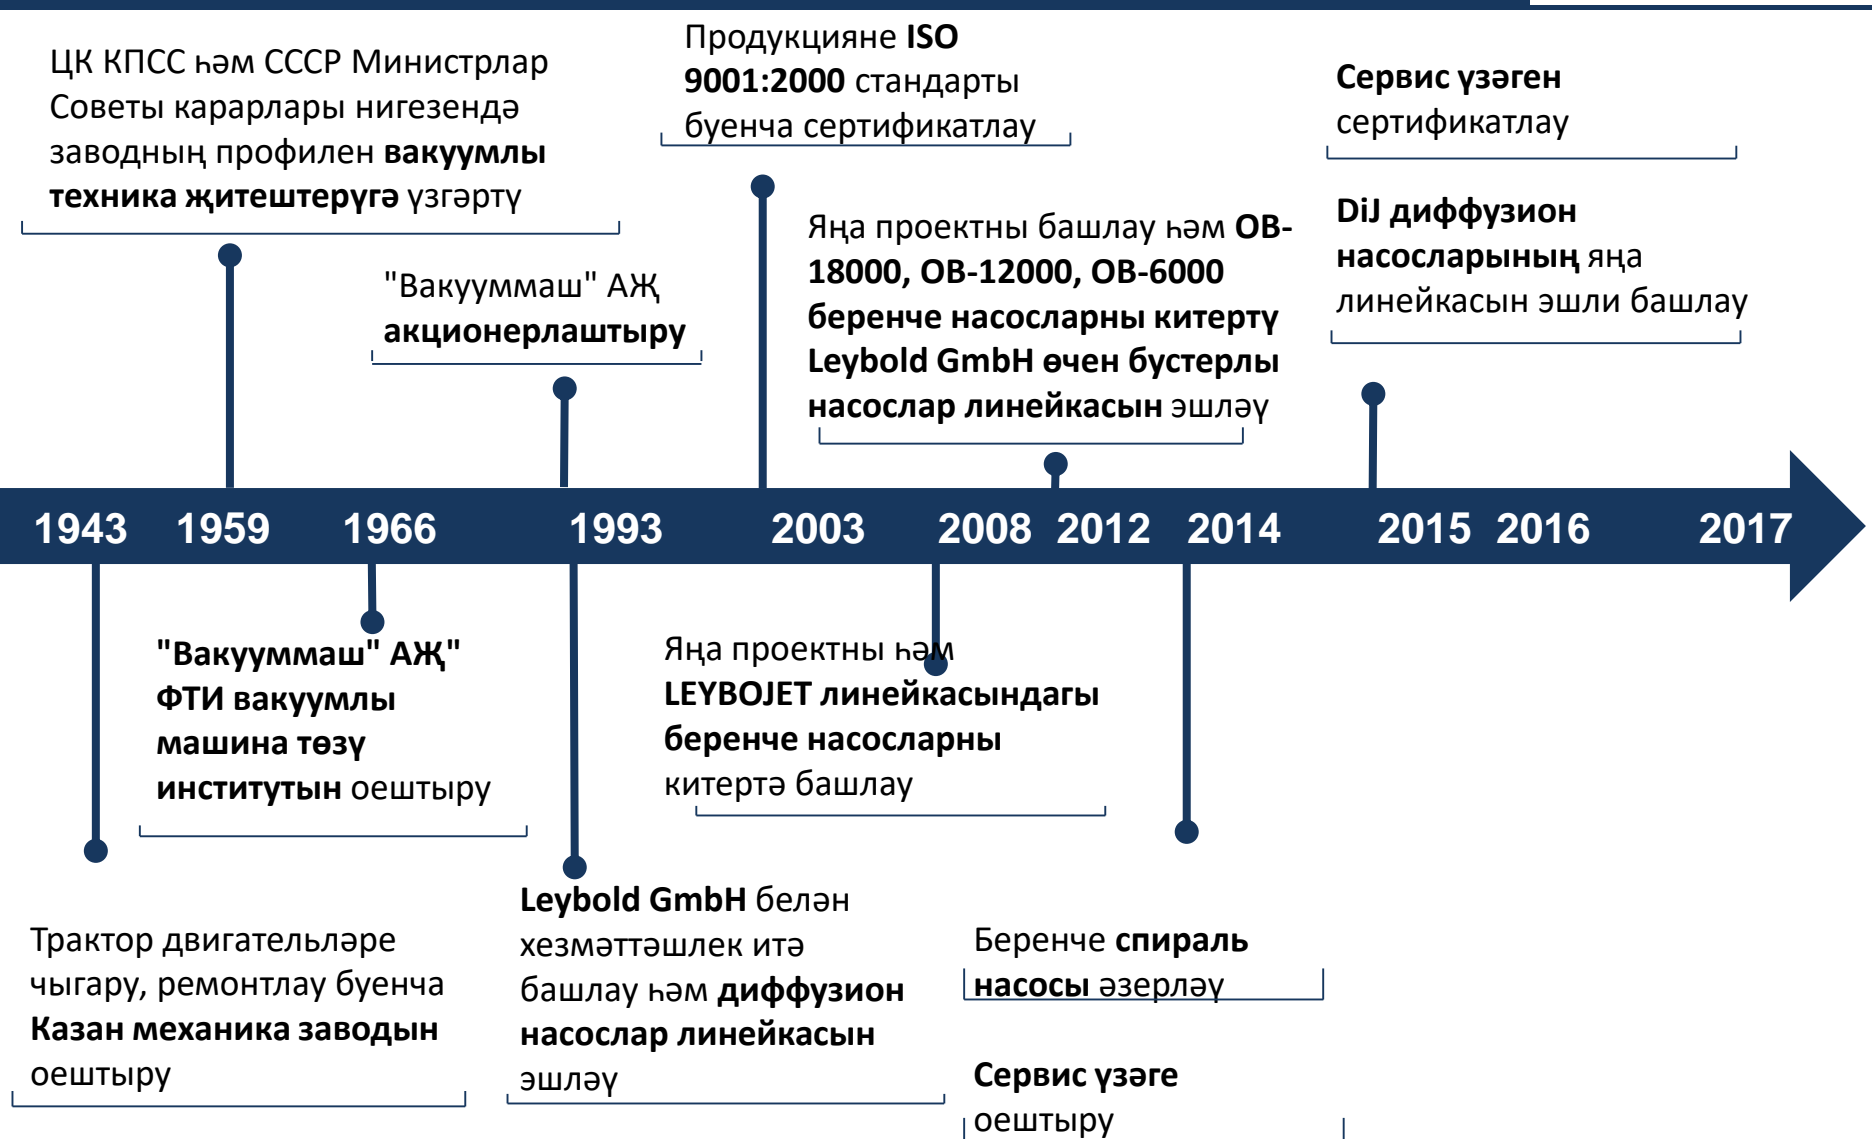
ЦК КПСС һәм СССР Министрлар Советы карарлары нигезендә заводның профилен вакуумлы техника җитештерүгә үзгәртү

"Вакуummаш" АҖ акционерлаштыру

Продукцияне ISO 9001:2000 стандарты буенча сертификатлау

Яңа проектны башлау һәм OB-18000, OB-12000, OB-6000 беренче насосларны китерү Leybold GmbH өчен бустерлы насослар линейкасын эшләү

Сервис үзәген сертификатлау

DiJ диффузион насосларының яңа линейкасын эшли башлау

1943 1959 1966 1993 2003 2008 2012 2014 2015 2016 2017

Трактор двигательләре чыгару, ремонтлау буенча Казан механика заводын оештыру

"Вакуummаш" АҖ" ФТИ вакуумлы машина төзү институтын оештыру

Leybold GmbH белән хезмәттәшлек итә башлау һәм диффузион насослар линейкасын эшләү

Яңа проектны һәм LEYBOJET линейкасындагы беренче насосларны китертә башлау

Беренче спираль насосы әзерләү

Сервис үзәге оештыру